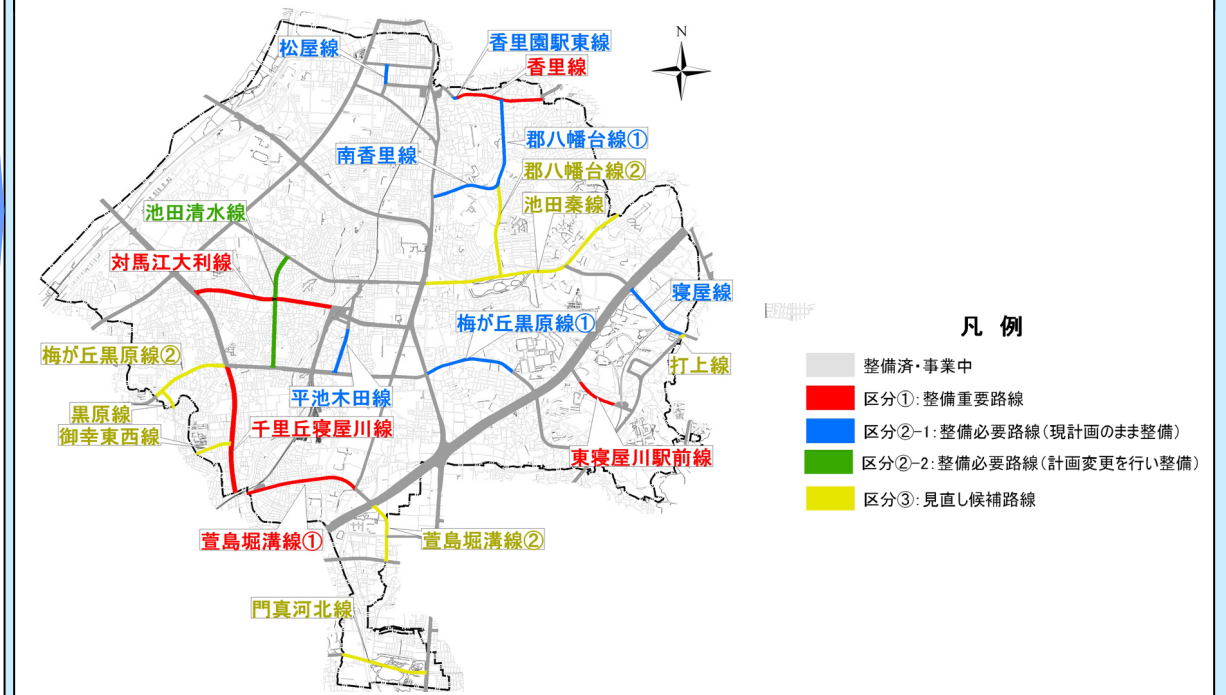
松屋線
香里園駅東線
香里線
N
郡八幡台線①
南香里線
郡八幡台線②
池田清水線
池田秦線
対馬江大利線
寝屋線
梅が丘黒原線①
凡　例
梅が丘黒原線②
整備済・事業中
打上線
平池木田線
区分①：整備重要路線
黒原線
御幸東西線
千里丘寝屋川線
区分②-1：整備必要路線（現計画のまま整備）
東寝屋川駅前線
区分②-2：整備必要路線（計画変更を行い整備）
区分③：見直し候補路線
萱島堀溝線①
萱島堀溝線②
門真河北線